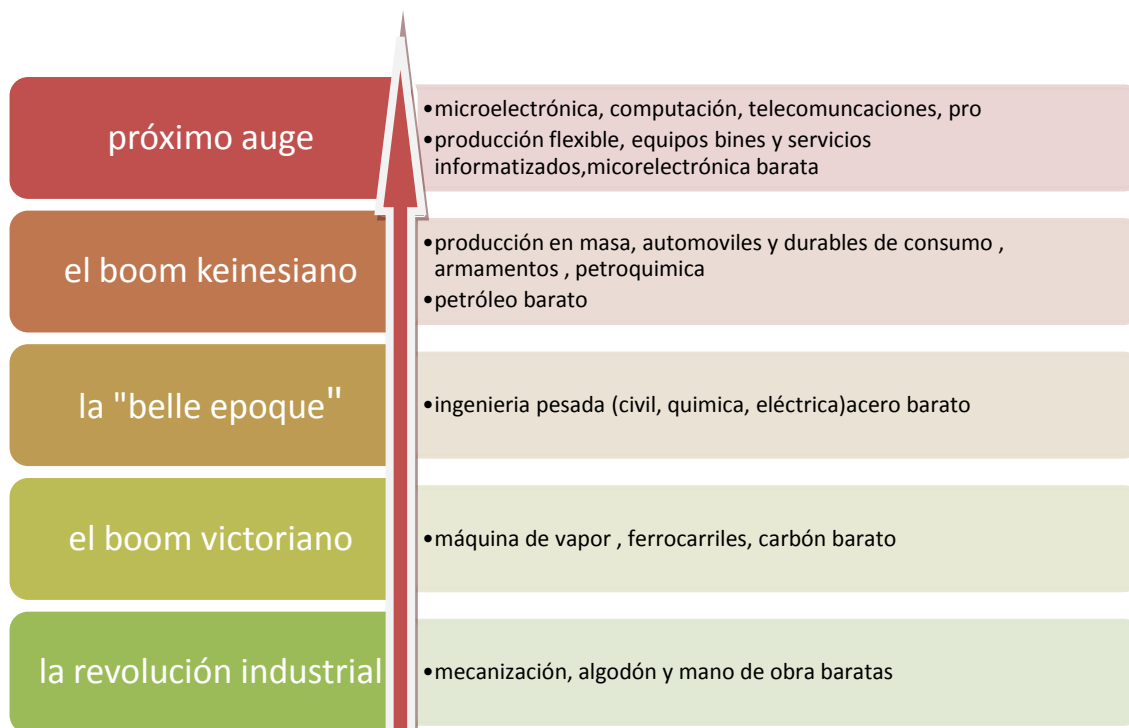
próximo auge

•microelectrónica, computación, telecomuncaciones, pro
•producción flexible, equipos bines y servicios informatizados,micorelectrónica barata

el boom keinesiano

•producción en masa, automoviles y durables de consumo , armamentos , petroquimica
•petróleo barato

la "belle epoque"

•ingenieria pesada (civil, quimica, eléctrica)acero barato

el boom victoriano

•máquina de vapor , ferrocarriles, carbón barato

la revolución industrial

•mecanización, algodón y mano de obra baratas